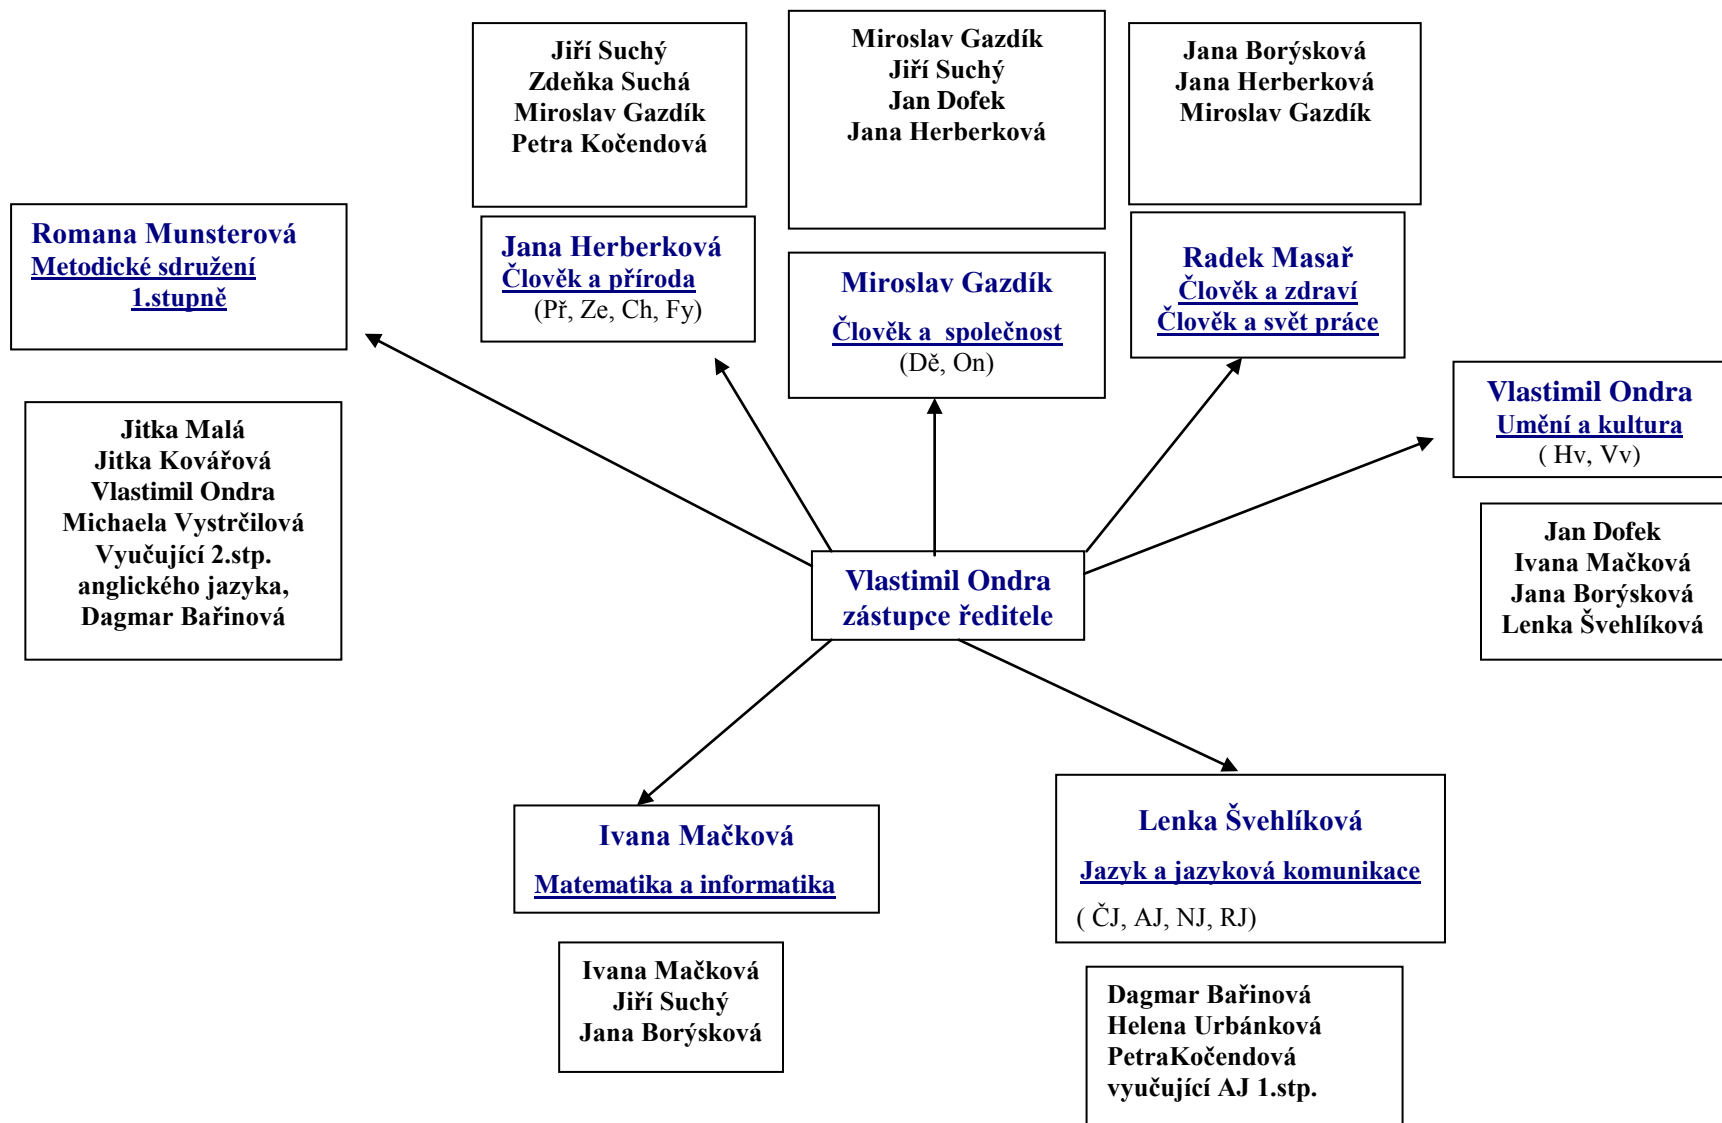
Jiří Suchý
Zdeňka Suchá
Miroslav Gazdík
Petra Kočendová

Miroslav Gazdík
Jiří Suchý
Jan Dofek
Jana Herberková

Jana Borýsková
Jana Herberková
Miroslav Gazdík

Romana Munsterová
Metodické sdružení
1.stupně

Jana Herberková
Člověk a příroda
(Př, Ze, Ch, Fy)

Miroslav Gazdík
Člověk a společnost
(Dě, On)

Radek Masař
Člověk a zdraví
Člověk a svět práce

Vlastimil Ondra
Umění a kultura
( Hv, Vv)

Jitka Malá
Jitka Kovářová
Vlastimil Ondra
Michaela Vystrčilová
Vyučující 2.stp.
anglického jazyka,
Dagmar Bařinová

Vlastimil Ondra
zástupce ředitele

Jan Dofek
Ivana Mačková
Jana Borýsková
Lenka Švehlíková

Ivana Mačková
Matematika a informatika

Lenka Švehlíková
Jazyk a jazyková komunikace
( ČJ, AJ, NJ, RJ)

Ivana Mačková
Jiří Suchý
Jana Borýsková

Dagmar Bařinová
Helena Urbánková
PetraKočendová
vyučující AJ 1.stp.